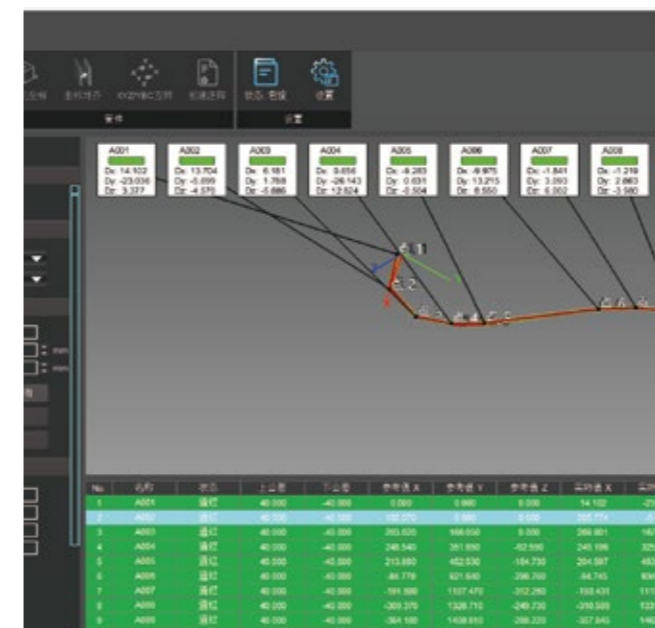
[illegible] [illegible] XYZ/YBC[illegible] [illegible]
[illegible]
状态·存储 设置
设置

A001
Dx: 14.102
Dy: -23.036
Dz: 3.327

A002
Dx: 13.704
Dy: -5.099
Dz: -4.570

A003
Dx: 6.181
Dy: 1.768
Dz: -5.886

A004
Dx: 3.656
Dy: -26.143
Dz: 12.624

A005
Dx: -6.283
Dy: 0.031
Dz: -0.504

A006
Dx: -9.975
Dy: 13.215
Dz: 6.550

A007
Dx: -1.841
Dy: 3.093
Dz: 6.002

A008
Dx: -1.219
Dy: 2.663
Dz: -3.580

mm
mm

| No. | 名称 | 状态 | 上公差 | 下公差 | 参考值 X | 参考值 Y | 参考值 Z | 实际值 X | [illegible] |
|---|---|---|---|---|---|---|---|---|---|
| 1 | A001 | 通过 | 40.000 | -40.000 | 0.000 | 0.000 | 0.000 | 14.102 | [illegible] |
| 2 | A002 | 通过 | 40.000 | -40.000 | 100.070 | 0.000 | 0.000 | 205.774 | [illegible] |
| 3 | A003 | 通过 | 40.000 | -40.000 | 263.020 | 166.650 | 0.000 | 269.901 | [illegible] |
| 4 | A004 | 通过 | 40.000 | -40.000 | 246.540 | 351.650 | -52.590 | 245.196 | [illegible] |
| 5 | A005 | 通过 | 40.000 | -40.000 | 213.880 | 452.530 | -154.730 | 204.597 | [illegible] |
| 6 | A006 | 通过 | 40.000 | -40.000 | -84.778 | 821.640 | -296.760 | -94.745 | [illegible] |
| 7 | A007 | 通过 | 40.000 | -40.000 | -191.590 | 1107.470 | -312.260 | -193.431 | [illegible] |
| 8 | A008 | 通过 | 40.000 | -40.000 | -309.379 | 1328.710 | -249.730 | -310.595 | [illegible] |
| 9 | A009 | 通过 | 40.000 | -40.000 | -364.160 | 1438.910 | -288.220 | -367.845 | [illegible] |